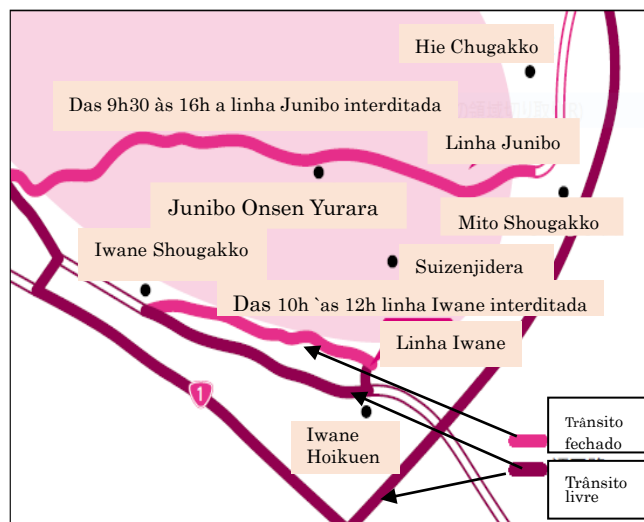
Hie Chugakko

Das 9h30 às 16h a linha Junibo interditada

Linha Junibo

Junibo Onsen Yurara

Mito Shougakko

Iwane Shougakko

Suizenjidera

Das 10h `as 12h linha Iwane interditada

Linha Iwane

1

Iwane Hoikuen

Trânsito fechado

Trânsito livre